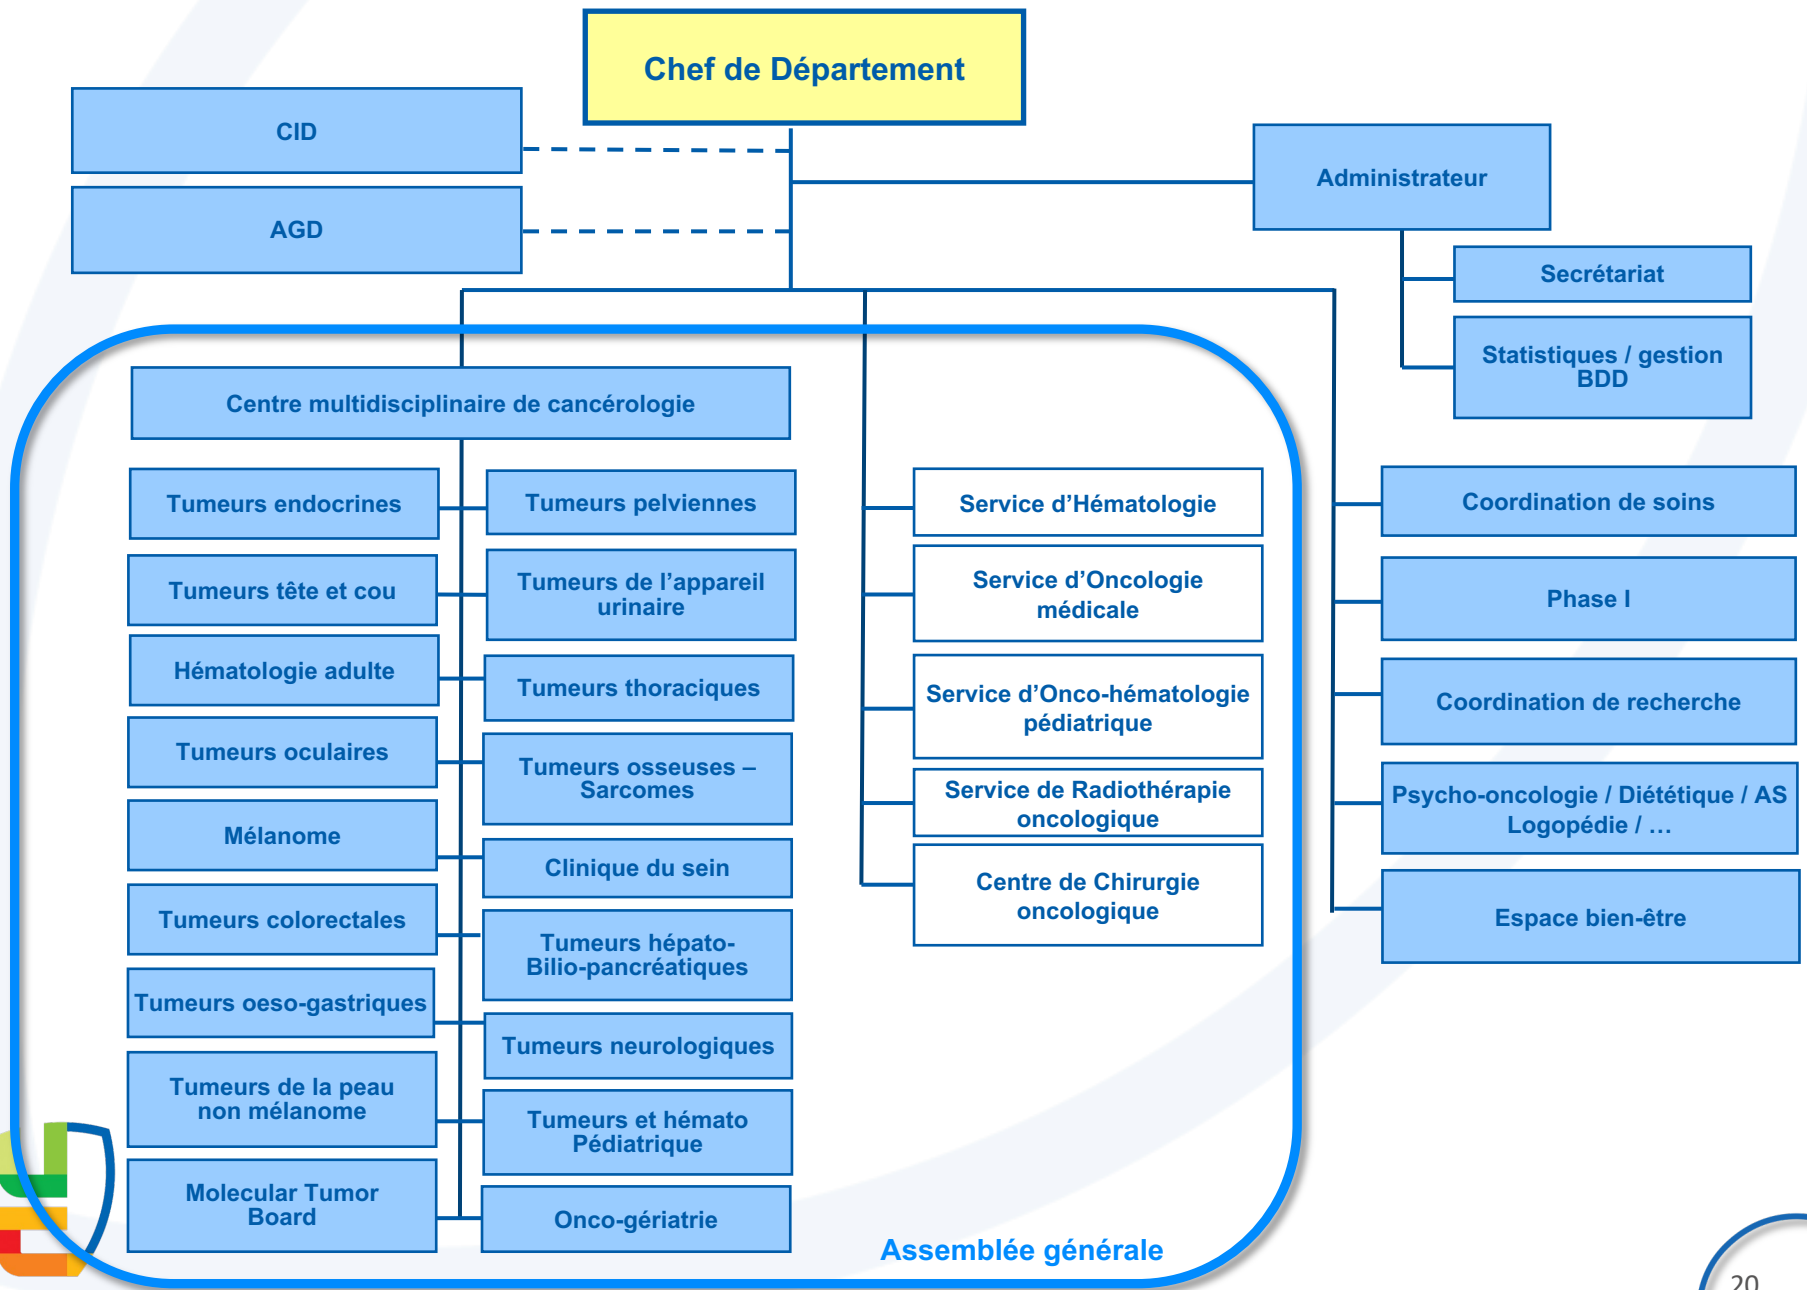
Chef de Département

CID

AGD

Administrateur

Secrétariat

Statistiques / gestion BDD

Centre multidisciplinaire de cancérologie

Tumeurs endocrines

Tumeurs pelviennes

Tumeurs tête et cou

Tumeurs de l'appareil urinaire

Hématologie adulte

Tumeurs thoraciques

Tumeurs oculaires

Tumeurs osseuses – Sarcomes

Mélanome

Clinique du sein

Tumeurs colorectales

Tumeurs hépato-Bilio-pancréatiques

Tumeurs oeso-gastriques

Tumeurs neurologiques

Tumeurs de la peau non mélanome

Tumeurs et hémato Pédiatrique

Molecular Tumor Board

Onco-gériatrie

Service d'Hématologie

Service d'Oncologie médicale

Service d'Onco-hématologie pédiatrique

Service de Radiothérapie oncologique

Centre de Chirurgie oncologique

Coordination de soins

Phase I

Coordination de recherche

Psycho-oncologie / Diététique / AS Logopédie / …

Espace bien-être

Assemblée générale

20